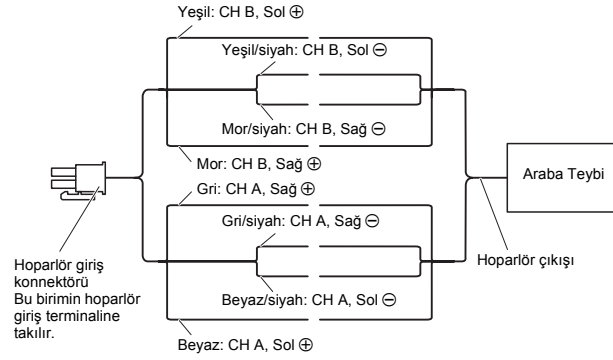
Yeşil: CH B, Sol ⊕

Yeşil/siyah: CH B, Sol ⊖

Mor/siyah: CH B, Sağ ⊖

Mor: CH B, Sağ ⊕

Gri: CH A, Sağ ⊕

Gri/siyah: CH A, Sağ ⊖

Beyaz/siyah: CH A, Sol ⊖

Beyaz: CH A, Sol ⊕

Araba Teybi

Hoparlör giriş konnektörü
Bu birimin hoparlör giriş terminaline takılır.

Hoparlör çıkışı